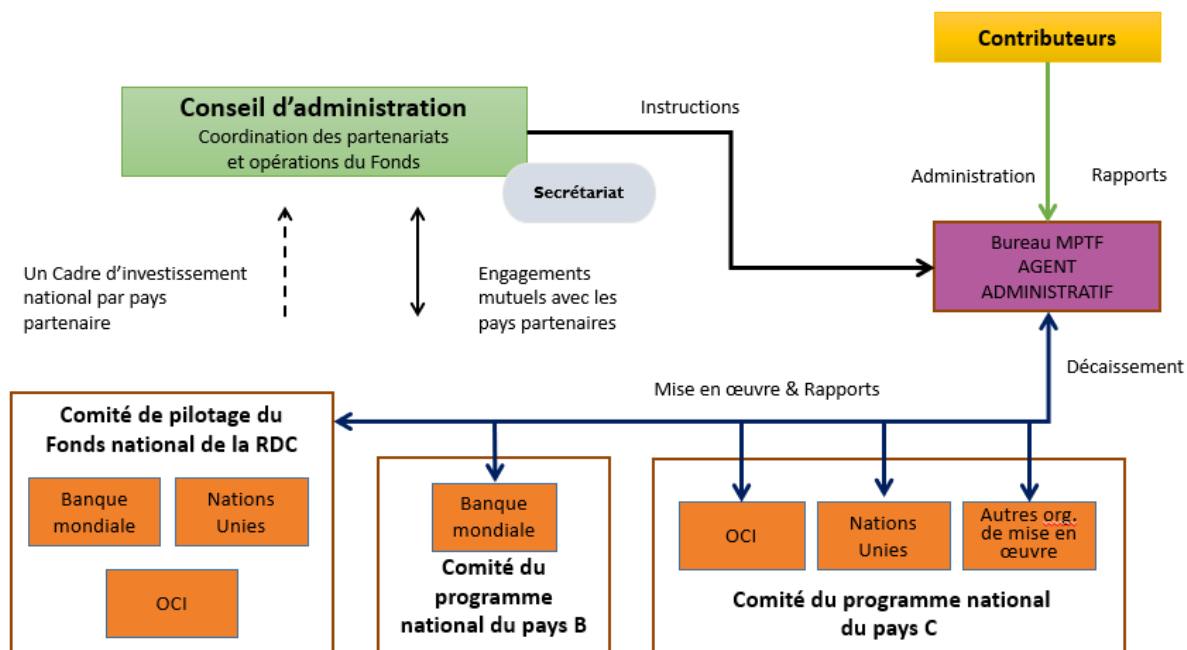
Contributeurs

Conseil d'administration
Coordination des partenariats et opérations du Fonds

Instructions

Secrétariat

Administration

Rapports

Bureau MPTF
AGENT
ADMINISTRATIF

Un Cadre d'investissement national par pays partenaire

Engagements mutuels avec les pays partenaires

Décaissement

Mise en œuvre & Rapports

Comité de pilotage du Fonds national de la RDC

Banque mondiale

Nations Unies

OCI

Banque mondiale

Comité du programme national du pays B

OCI

Nations Unies

Autres org. de mise en œuvre

Comité du programme national du pays C